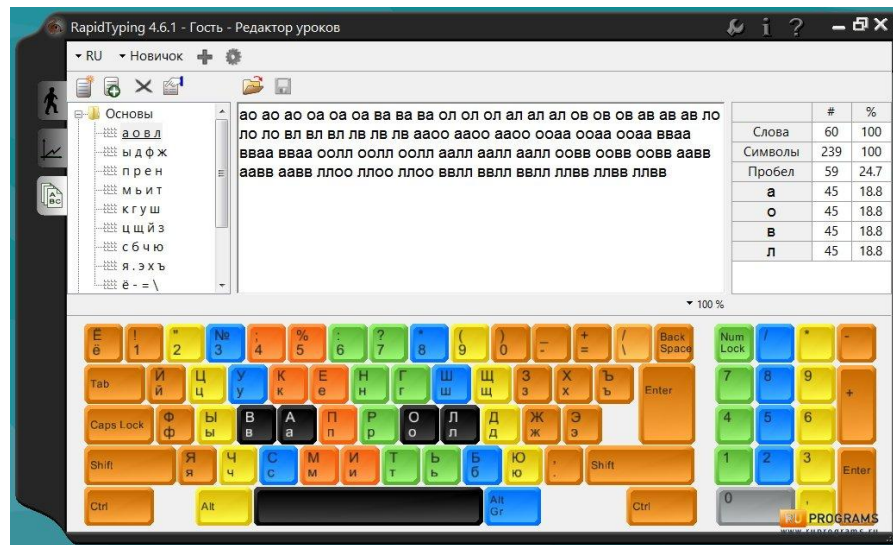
RapidTyping 4.6.1 - Гость - Редактор уроков

RU Новичок

Основы
а о в л
ы д ф ж
п р е н
м ь и т
к г у ш
ц щ й з
с б ч ю
я . э х ъ
ё - = \

ао ао ао оа оа оа ва ва ва ол ол ол ал ал ал ов ов ов ав ав ав ло ло ло вл вл вл лв лв лв ааоо ааоо ааоо ооаа ооаа ооаа вваа вваа вваа оолл оолл оолл аалл аалл аалл оовв оовв оовв аавв аавв аавв ллоо ллоо ллоо ввлл ввлл ввлл ллвв ллвв ллвв

| | # | % |
|---|---|---|
| Слова | 60 | 100 |
| Символы | 239 | 100 |
| Пробел | 59 | 24.7 |
| а | 45 | 18.8 |
| о | 45 | 18.8 |
| в | 45 | 18.8 |
| л | 45 | 18.8 |

100 %

Ё ё ! 1 " 2 № 3 ; 4 % 5 : 6 ? 7 * 8 ( 9 ) 0 _ - + = / \ Back Space
Tab Й й Ц ц У у К к Е е Н н Г г Ш ш Щ щ З з Х х Ъ ъ Enter
Caps Lock Ф ф Ы ы В в А а П п Р р О о Л л Д д Ж ж Э э
Shift Я я Ч ч С с М м И и Т т Ь ь Б б Ю ю , . Shift
Ctrl Alt Alt Gr Ctrl
Num Lock / * - 7 8 9 + 4 5 6 1 2 3 Enter 0 .

PROGRAMS